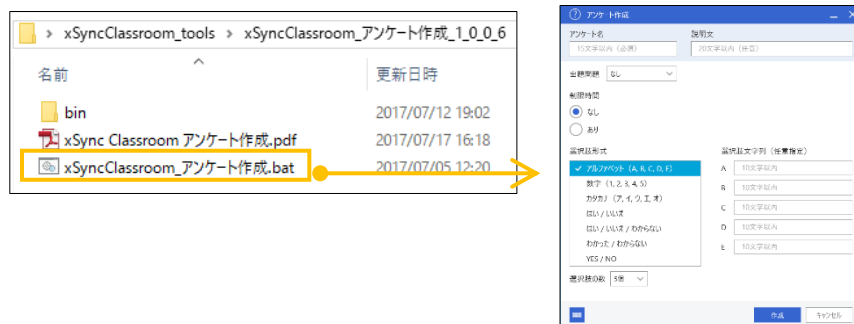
xSyncClassroom_tools > xSyncClassroom_アンケート作成_1_0_0_6

名前
更新日時

bin 2017/07/12 19:02
xSync Classroom アンケート作成.pdf 2017/07/17 16:18
xSyncClassroom_アンケート作成.bat 2017/07/05 12:20

アンケート作成

アンケート名
15文字以内（必須）
説明文
20文字以内（任意）

全問回答 なし

制限時間
なし
あり

選択肢形式
✓ アルファベット（A, B, C, D, E）
数字（1, 2, 3, 4, 5）
カタカナ（ア, イ, ウ, エ, オ）
はい / いいえ
はい / いいえ / わからない
わかった / わからない
YES / NO

選択肢文字列（任意指定）
A 10文字以内
B 10文字以内
C 10文字以内
D 10文字以内
E 10文字以内

選択肢の数 5個

作成
キャンセル